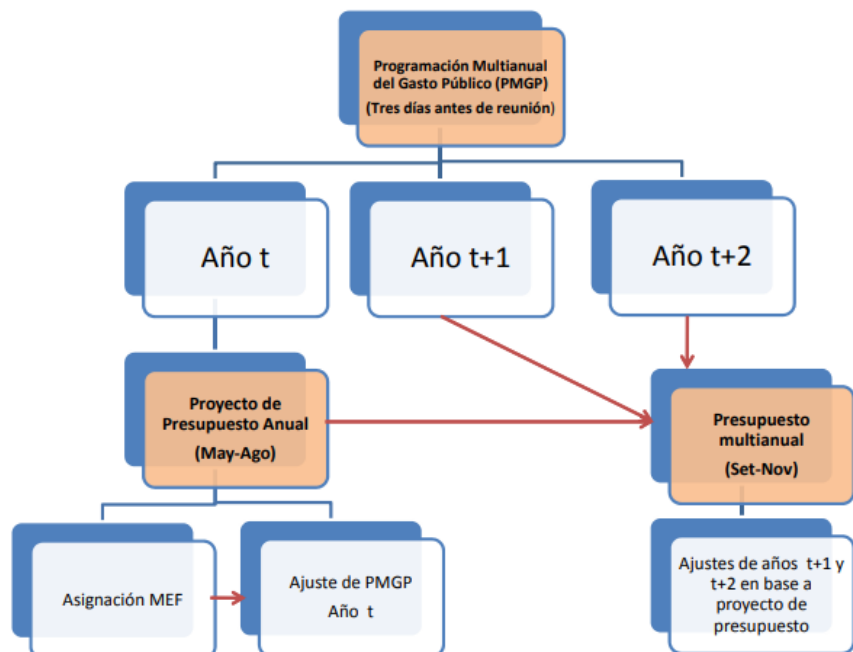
Programación Multianual del Gasto Público (PMGP)
(Tres días antes de reunión)

Año t

Año t+1

Año t+2

Proyecto de Presupuesto Anual
(May-Ago)

Presupuesto multianual
(Set-Nov)

Asignación MEF

Ajuste de PMGP
Año t

Ajustes de años t+1 y t+2 en base a proyecto de presupuesto